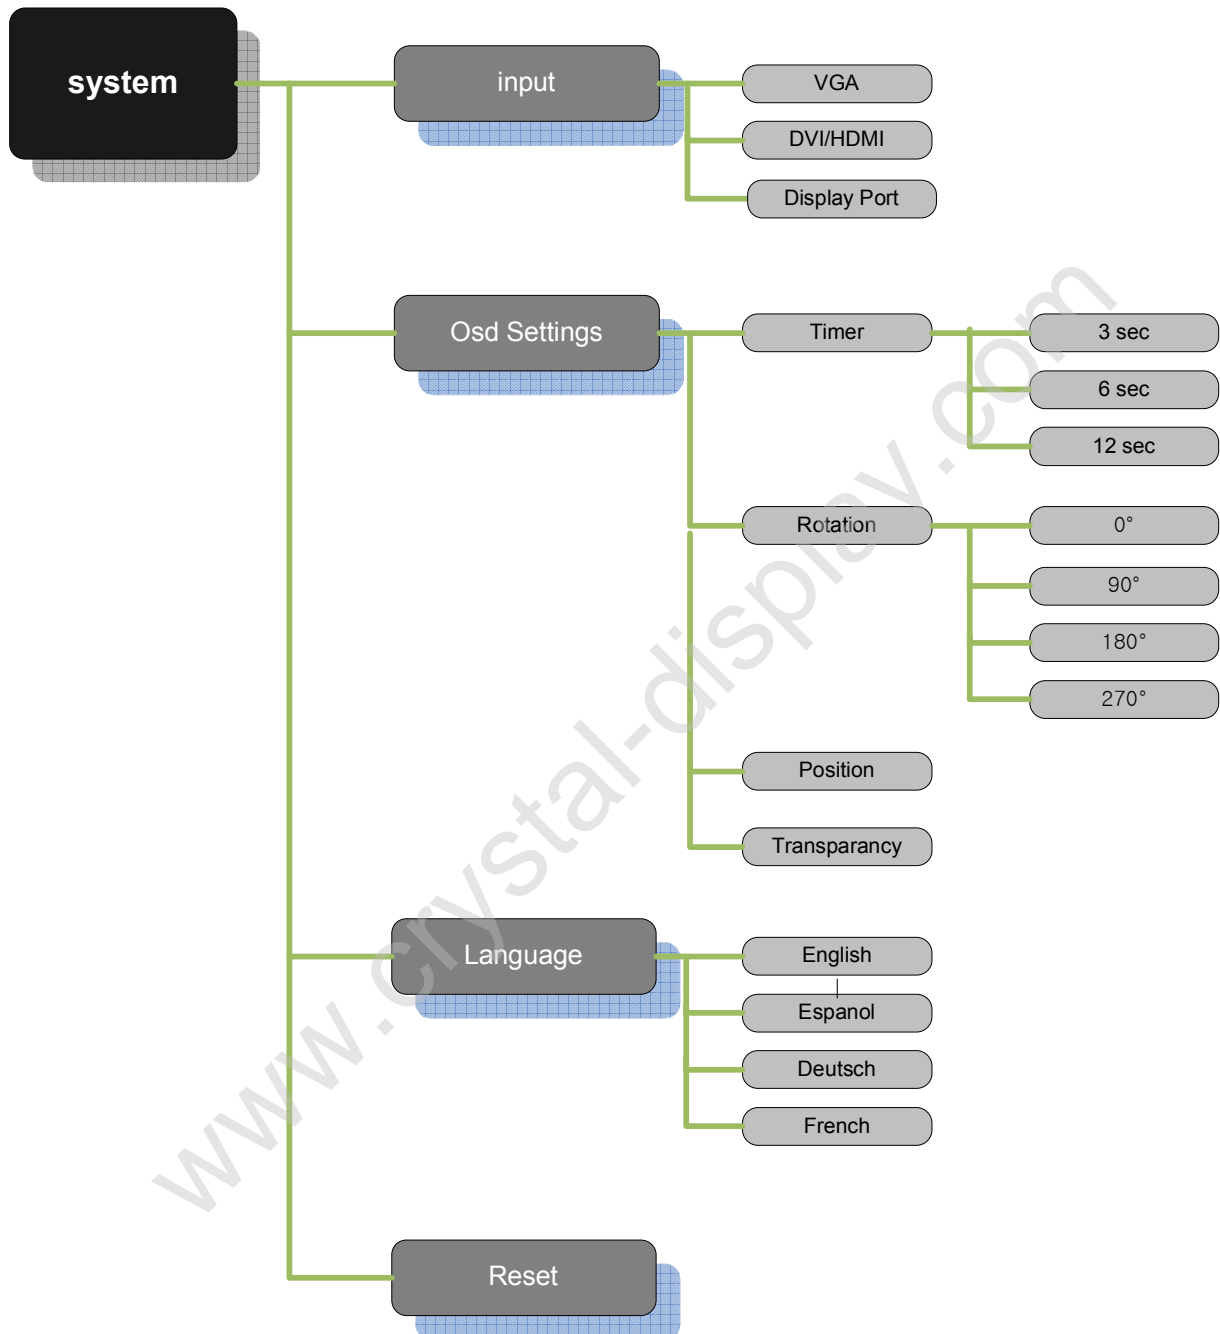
system

input

VGA

DVI/HDMI

Display Port

Osd Settings

Timer

3 sec

6 sec

12 sec

Rotation

0°

90°

180°

270°

Position

Transparancy

Language

English

Espanol

Deutsch

French

Reset

www.crystal-display.com